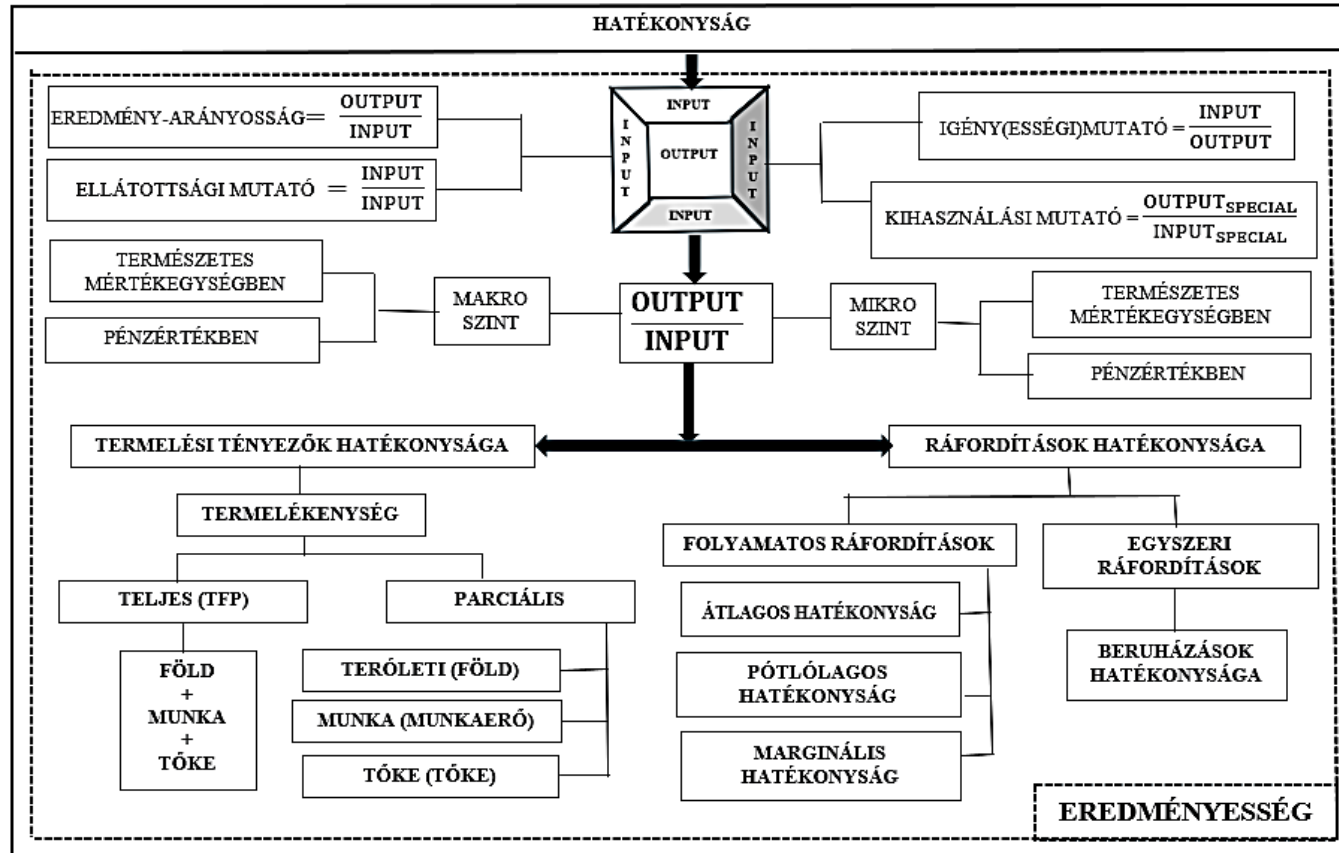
HATÉKONYSÁG

EREDMÉNY-ARÁNYOSSÁG= $\frac{\text{OUTPUT}}{\text{INPUT}}$

ELLÁTOTTSÁGI MUTATÓ = $\frac{\text{INPUT}}{\text{INPUT}}$

INPUT
INPUT
OUTPUT
INPUT
INPUT

IGÉNY(ESSÉGI)MUTATÓ = $\frac{\text{INPUT}}{\text{OUTPUT}}$

KIHASZNÁLÁSI MUTATÓ = $\frac{\text{OUTPUT}_{\text{SPECIAL}}}{\text{INPUT}_{\text{SPECIAL}}}$

TERMÉSZETES MÉRTÉKEGYSÉGBEN

PÉNZÉRTÉKBEN

MAKRO SZINT

$\frac{\text{OUTPUT}}{\text{INPUT}}$

MIKRO SZINT

TERMÉSZETES MÉRTÉKEGYSÉGBEN

PÉNZÉRTÉKBEN

TERMELÉSI TÉNYEZŐK HATÉKONYSÁGA

RÁFORDÍTÁSOK HATÉKONYSÁGA

TERMELÉKENYSÉG

TELJES (TFP)

PARCIÁLIS

FÖLD + MUNKA + TŐKE

TERÓLETI (FÖLD)

MUNKA (MUNKAERŐ)

TŐKE (TŐKE)

FOLYAMATOS RÁFORDÍTÁSOK

EGYSZERI RÁFORDÍTÁSOK

ÁTLAGOS HATÉKONYSÁG

PÓTLÓLAGOS HATÉKONYSÁG

MARGINÁLIS HATÉKONYSÁG

BERUHÁZÁSOK HATÉKONYSÁGA

EREDMÉNYESSÉG